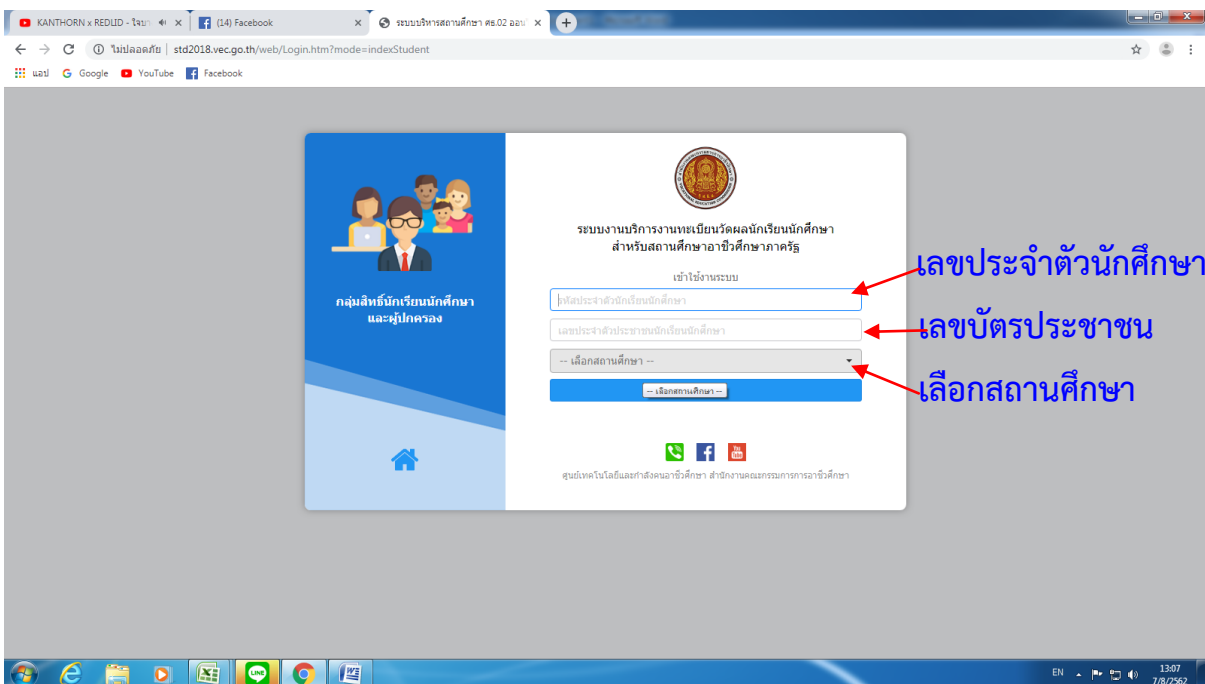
KANTHORN x REDLID - ใจบา ×
(14) Facebook ×
ระบบบริหารสถานศึกษา ศธ.02 ออน ×
ไม่ปลอดภัย | std2018.vec.go.th/web/Login.htm?mode=indexStudent
แอป Google YouTube Facebook

กลุ่มสิทธิ์นักเรียนนักศึกษา และผู้ปกครอง

ระบบงานบริการงานทะเบียนวัดผลนักเรียนนักศึกษา
สำหรับสถานศึกษาอาชีวศึกษาภาครัฐ

เข้าใช้งานระบบ
รหัสประจำตัวนักเรียนนักศึกษา
เลขประจำตัวประชาชนนักเรียนนักศึกษา
-- เลือกสถานศึกษา --
-- เลือกสถานศึกษา --

เลขประจำตัวนักศึกษา
เลขบัตรประชาชน
เลือกสถานศึกษา

ศูนย์เทคโนโลยีและกำลังคนอาชีวศึกษา สำนักงานคณะกรรมการการอาชีวศึกษา

EN 13:07 7/8/2562